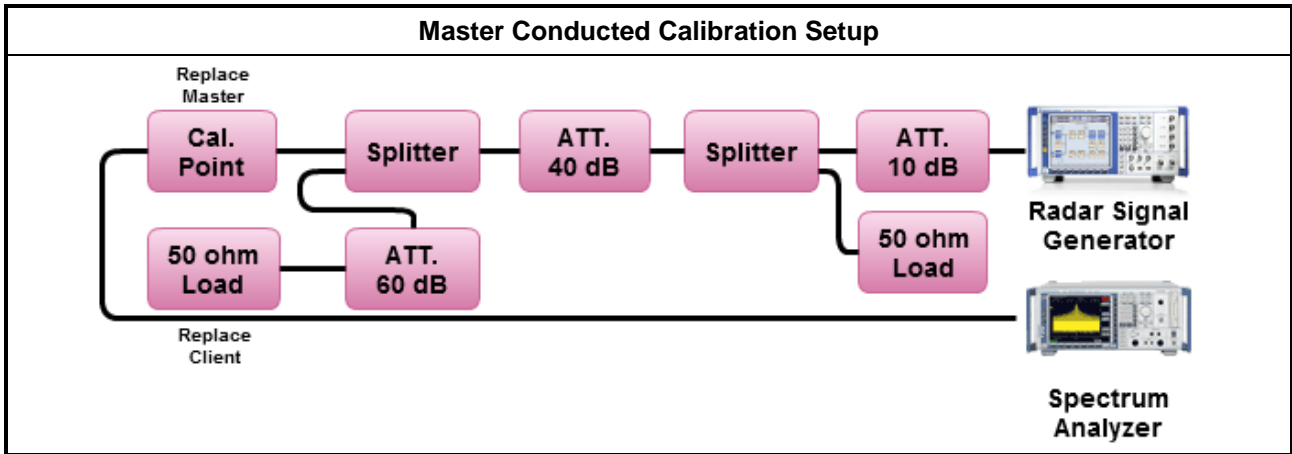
Master Conducted Calibration Setup

Replace Master

Cal. Point

Splitter

ATT. 40 dB

Splitter

ATT. 10 dB

Radar Signal Generator

50 ohm Load

ATT. 60 dB

50 ohm Load

Replace Client

Spectrum Analyzer